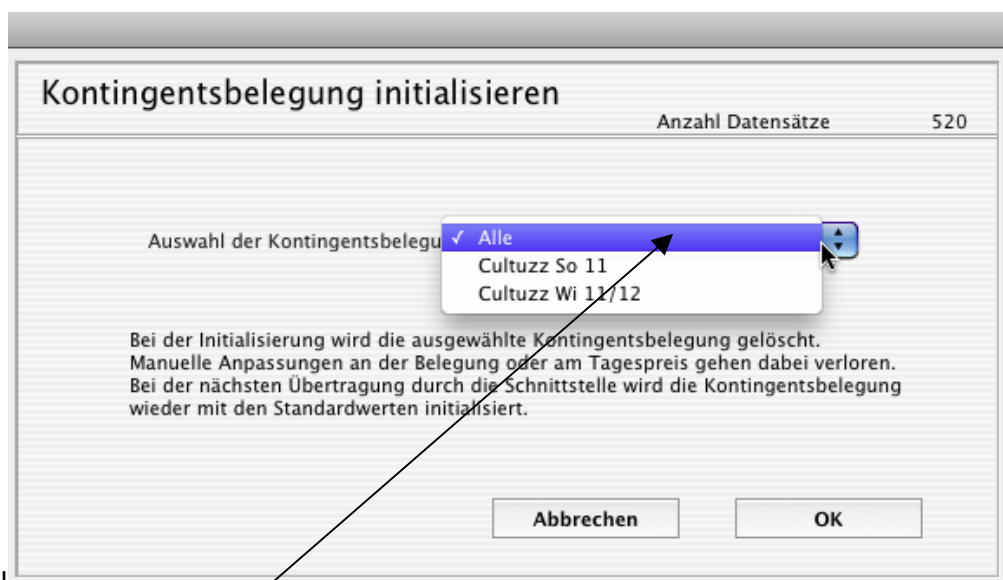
Kontingentsbelegung initialisieren

Anzahl Datensätze 520

Auswahl der Kontingentsbelegu ✓ Alle
Cultuzz So 11
Cultuzz Wi 11/12

Bei der Initialisierung wird die ausgewählte Kontingentsbelegung gelöscht. Manuelle Anpassungen an der Belegung oder am Tagespreis gehen dabei verloren. Bei der nächsten Übertragung durch die Schnittstelle wird die Kontingentsbelegung wieder mit den Standardwerten initialisiert.

Abbrechen

OK